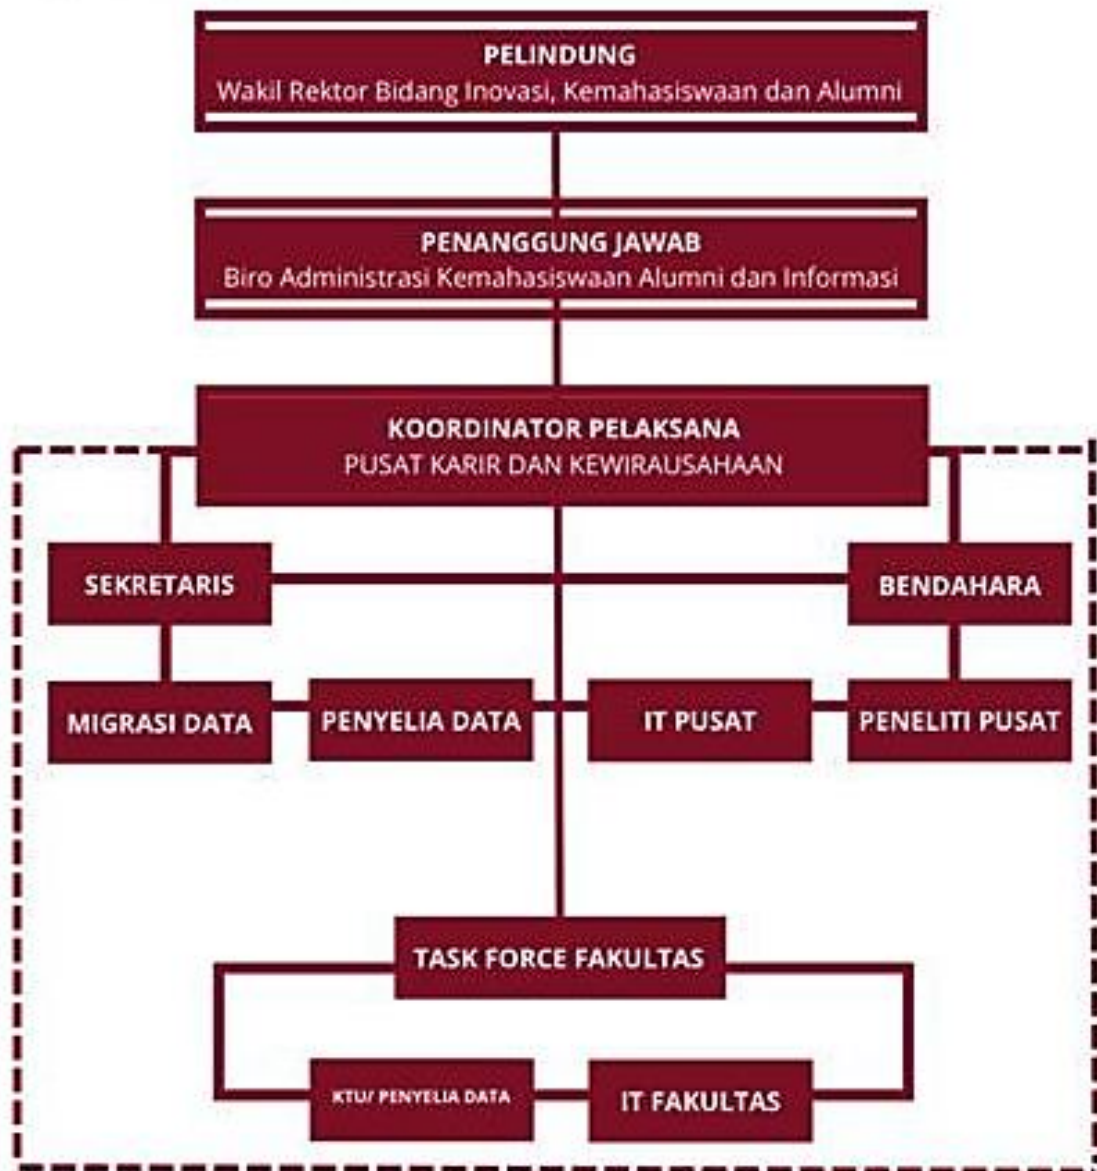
PELINDUNG
Wakil Rektor Bidang Inovasi, Kemahasiswaan dan Alumni

PENANGGUNG JAWAB
Biro Administrasi Kemahasiswaan Alumni dan Informasi

KOORDINATOR PELAKSANA
PUSAT KARIR DAN KEWIRAUSAHAAN

SEKRETARIS

BENDAHARA

MIGRASI DATA

PENYELIA DATA

IT PUSAT

PENELITI PUSAT

TASK FORCE FAKULTAS

KTU/ PENYELIA DATA

IT FAKULTAS